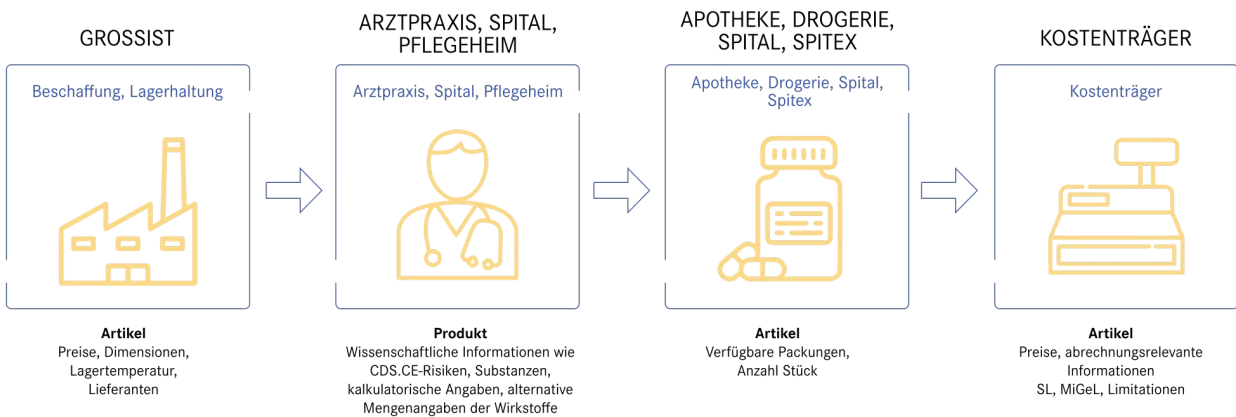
GROSSIST

Beschaffung, Lagerhaltung

Artikel
Preise, Dimensionen, Lagertemperatur, Lieferanten

ARZTPRAXIS, SPITAL, PFLEGEHEIM

Arztpraxis, Spital, Pflegeheim

Produkt
Wissenschaftliche Informationen wie CDS.CE-Risiken, Substanzen, kalkulatorische Angaben, alternative Mengenangaben der Wirkstoffe

APOTHEKE, DROGERIE, SPITAL, SPITEX

Apotheke, Drogerie, Spital, Spitex

Artikel
Verfügbare Packungen, Anzahl Stück

KOSTENTRÄGER

Kostenträger

Artikel
Preise, abrechnungsrelevante Informationen
SL, MiGeL, Limitationen